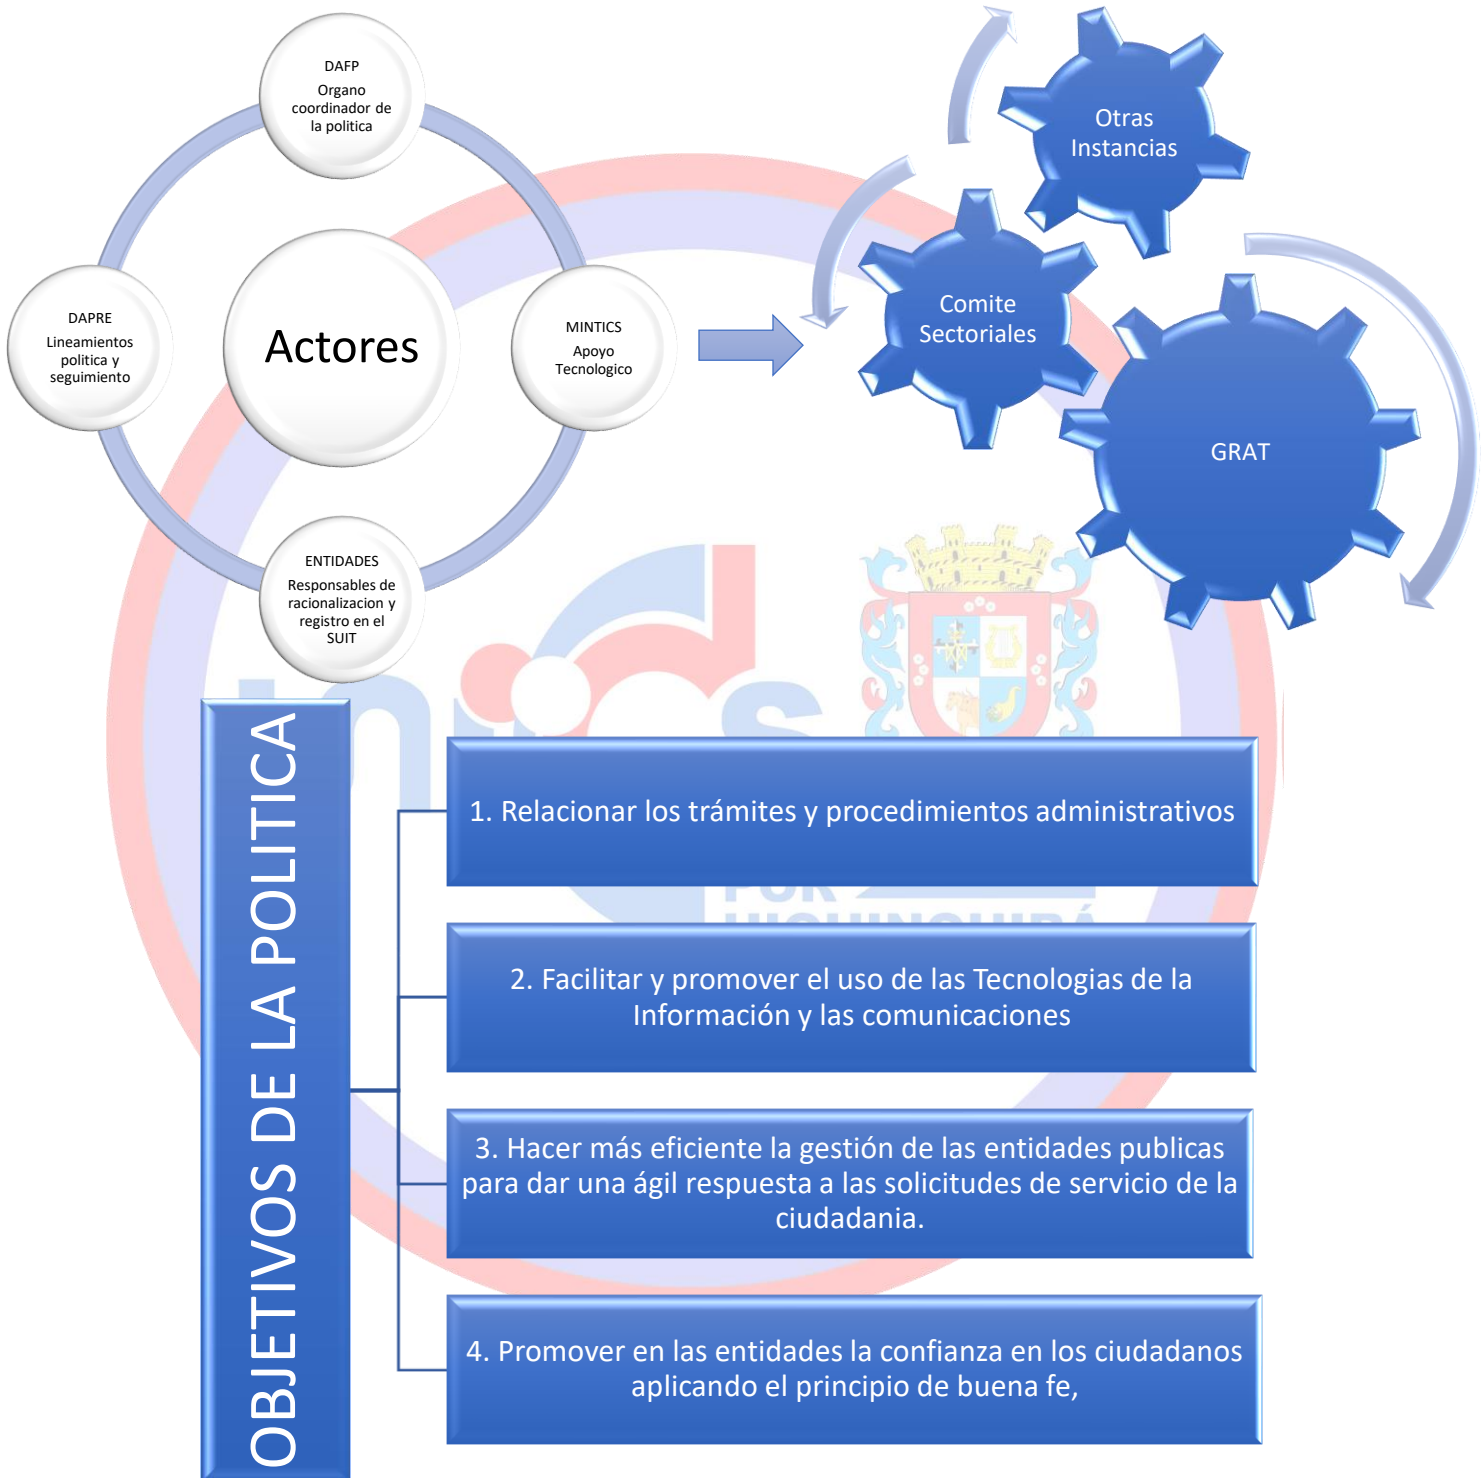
DAFP
Organo coordinador de la politica

DAPRE
Lineamientos politica y seguimiento

Actores

MINTICS
Apoyo Tecnologico

ENTIDADES
Responsables de racionalizacion y registro en el SUIT

Otras Instancias

Comite Sectoriales

GRAT

OBJETIVOS DE LA POLITICA

1. Relacionar los trámites y procedimientos administrativos

2. Facilitar y promover el uso de las Tecnologias de la Información y las comunicaciones

3. Hacer más eficiente la gestión de las entidades publicas para dar una ágil respuesta a las solicitudes de servicio de la ciudadania.

4. Promover en las entidades la confianza en los ciudadanos aplicando el principio de buena fe,